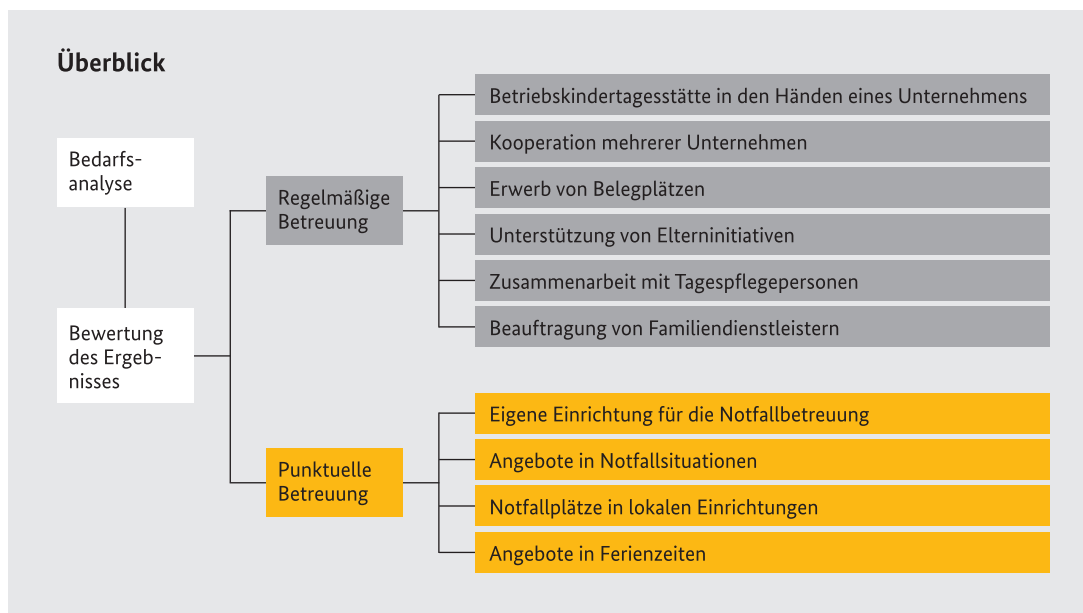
Überblick

Bedarfsanalyse

Bewertung des Ergebnisses

Regelmäßige Betreuung

Betriebskindertagesstätte in den Händen eines Unternehmens

Kooperation mehrerer Unternehmen

Erwerb von Belegplätzen

Unterstützung von Elterninitiativen

Zusammenarbeit mit Tagespflegepersonen

Beauftragung von Familiendienstleistern

Punktuelle Betreuung

Eigene Einrichtung für die Notfallbetreuung

Angebote in Notfallsituationen

Notfallplätze in lokalen Einrichtungen

Angebote in Ferienzeiten